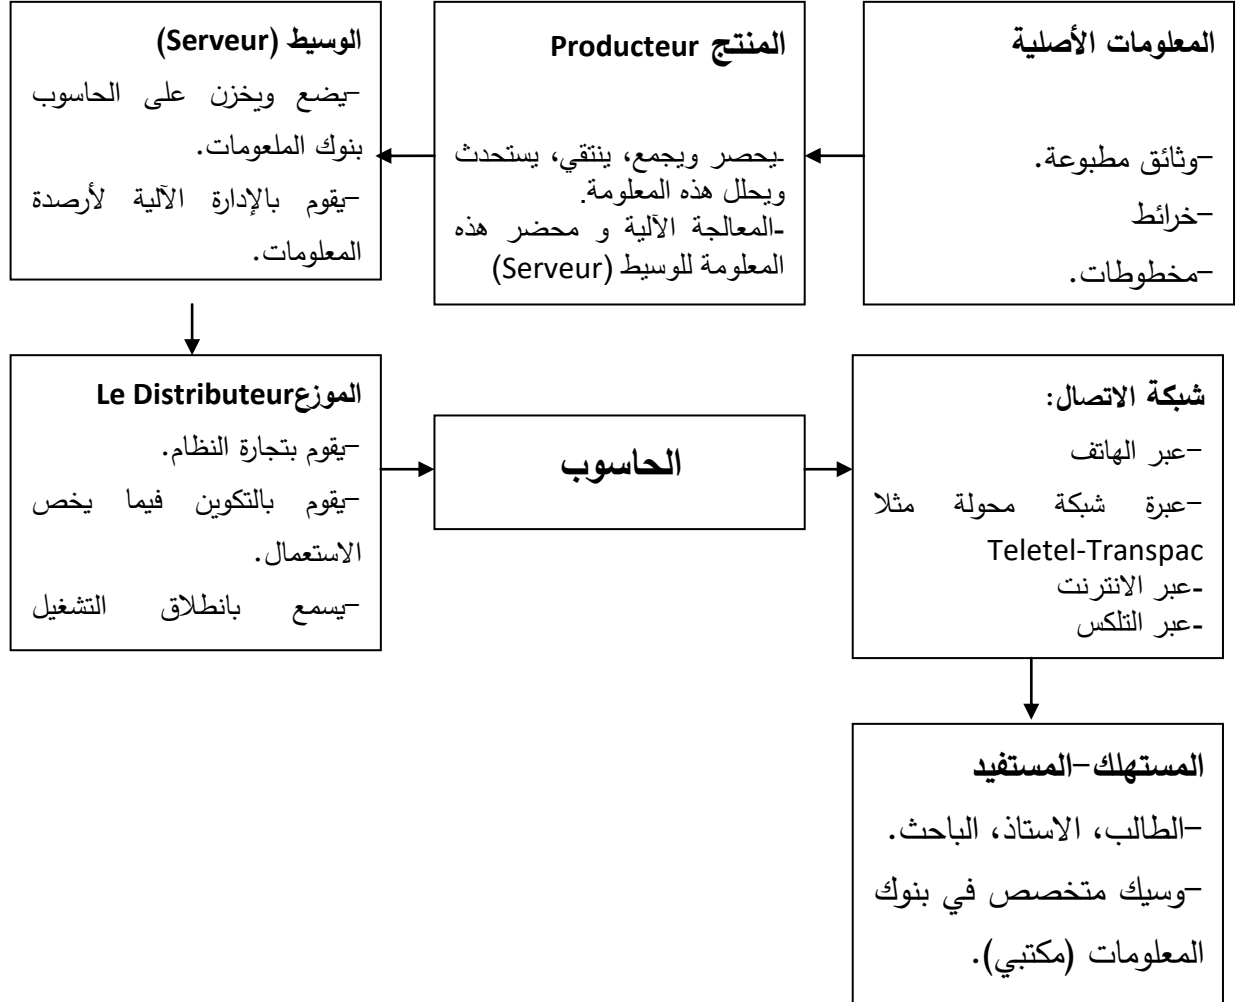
المعلومات الأصلية

-وثائق مطبوعة.
-خرائط
-مخطوطات.

المنتج Producteur

-يحصر ويجمع، ينتقي، يستحدث ويحلل هذه المعلومة.
-المعالجة الآلية و محضر هذه المعلومة للوسيط (Serveur)

الوسيط (Serveur)
-يضع ويخزن على الحاسوب بنوك الملعومات.
-يقوم بالإدارة الآلية لأرصدة المعلومات.

شبكة الاتصال:
-عبر الهاتف
-عبرة شبكة محولة مثلا Teletel-Transpac
-عبر الانترنت
-عبر التلكس

الحاسوب

الموزعLe Distributeur
-يقوم بتجارة النظام.
-يقوم بالتكوين فيما يخص الاستعمال.
-يسمع بانطلاق التشغيل

المستهلك-المستفيد
-الطالب، الاستاذ، الباحث.
-وسيك متخصص في بنوك المعلومات (مكتبي).